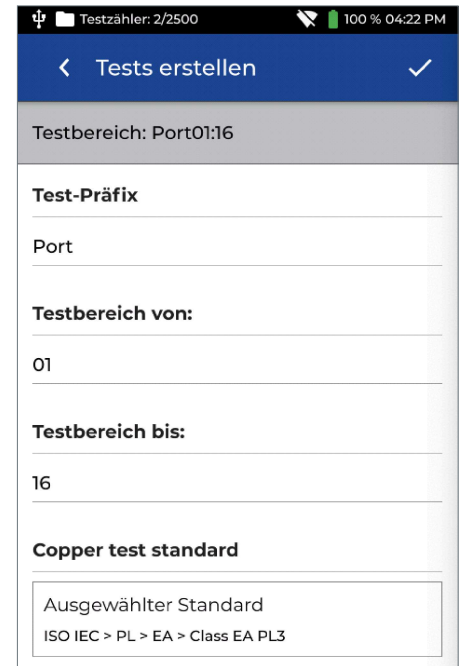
Testzähler: 2/2500
100 % 04:22 PM

Tests erstellen

Testbereich: Port01:16

Test-Präfix

Port

Testbereich von:

01

Testbereich bis:

16

Copper test standard

Ausgewählter Standard
ISO IEC > PL > EA > Class EA PL3